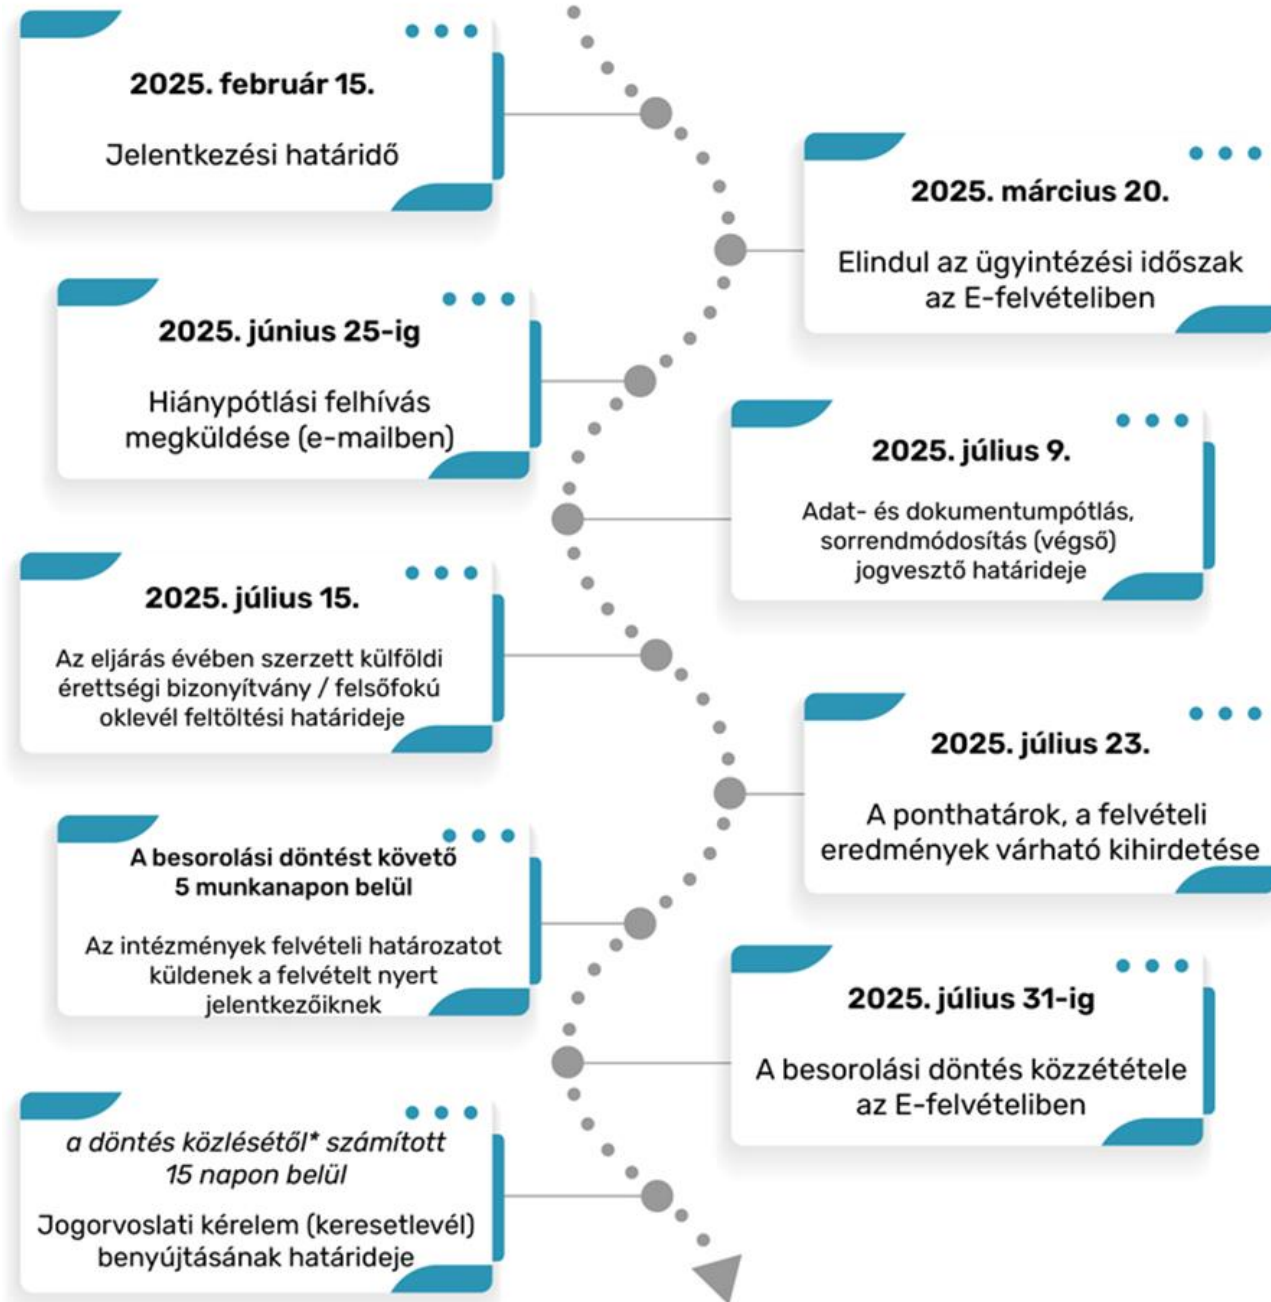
2025. február 15.

Jelentkezési határidő

2025. március 20.

Elindul az ügyintézési időszak az E-felvételiben

2025. június 25-ig

Hiánypótlási felhívás megküldése (e-mailben)

2025. július 9.

Adat- és dokumentumpótlás, sorrendmódosítás (végső) jogvesztő határideje

2025. július 15.

Az eljárás évében szerzett külföldi érettségi bizonyítvány / felsőfokú oklevél feltöltési határideje

2025. július 23.

A ponthatárok, a felvételi eredmények várható kihirdetése

A besorolási döntést követő 5 munkanapon belül

Az intézmények felvételi határozatot küldenek a felvételt nyert jelentkezőiknek

2025. július 31-ig

A besorolási döntés közzététele az E-felvételiben

a döntés közlésétől* számított 15 napon belül

Jogorvoslati kérelem (keresetlevél) benyújtásának határideje